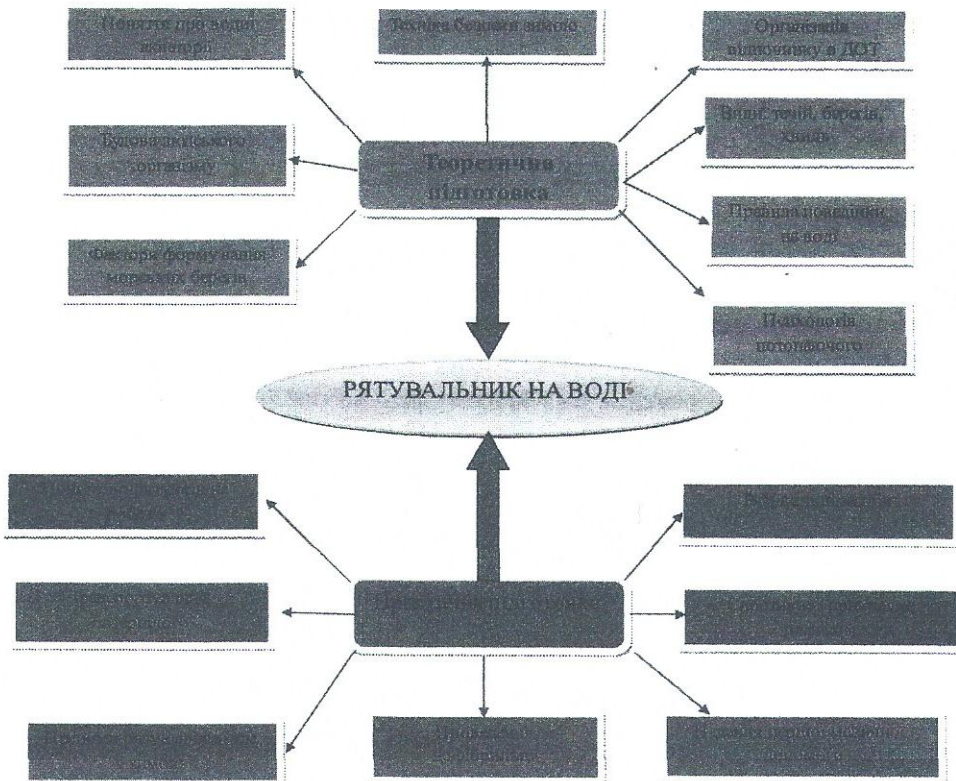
Поняття про водні акваторії

Техніка безпеки на воді

Організація відпочинку в ДОТ

Будова людського організму

Теоретична підготовка

Види течій, борозна, хвиль

Правила поведінки на воді

Фактори формування морських борозен

Психологія потопаючого

РЯТУВАЛЬНИК НА ВОДІ»

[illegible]

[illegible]

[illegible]

Практична підготовка

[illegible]

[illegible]

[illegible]

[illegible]